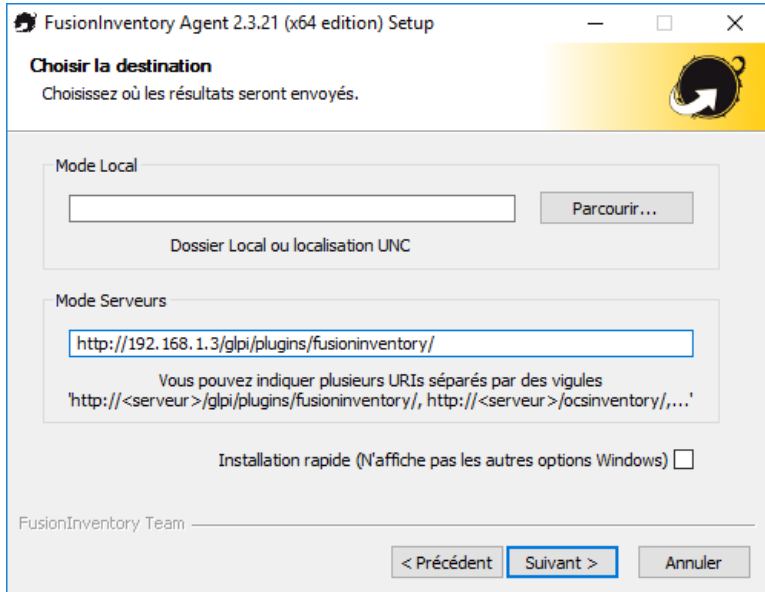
FusionInventory Agent 2.3.21 (x64 edition) Setup

Choisir la destination
Choisissez où les résultats seront envoyés.

Mode Local

Parcourir...

Dossier Local ou localisation UNC

Mode Serveurs

http://192.168.1.3/glpi/plugins/fusioninventory/

Vous pouvez indiquer plusieurs URIs séparés par des vigules
'http://<serveur>/glpi/plugins/fusioninventory/, http://<serveur>/ocsinventory/,...'

Installation rapide (N'affiche pas les autres options Windows)

FusionInventory Team

< Précédent
Suivant >
Annuler